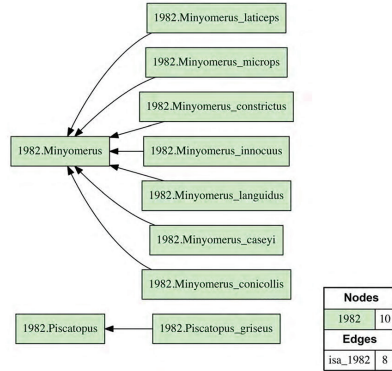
1982.Minyomerus_laticeps

1982.Minyomerus_microps

1982.Minyomerus_constrictus

1982.Minyomerus

1982.Minyomerus_innocuus

1982.Minyomerus_languidus

1982.Minyomerus_caseyi

1982.Minyomerus_conicollis

1982.Piscatopus

1982.Piscatopus_griseus

| Nodes | |
|---|---|
| 1982 | 10 |
| **Edges** | |
| isa_1982 | 8 |